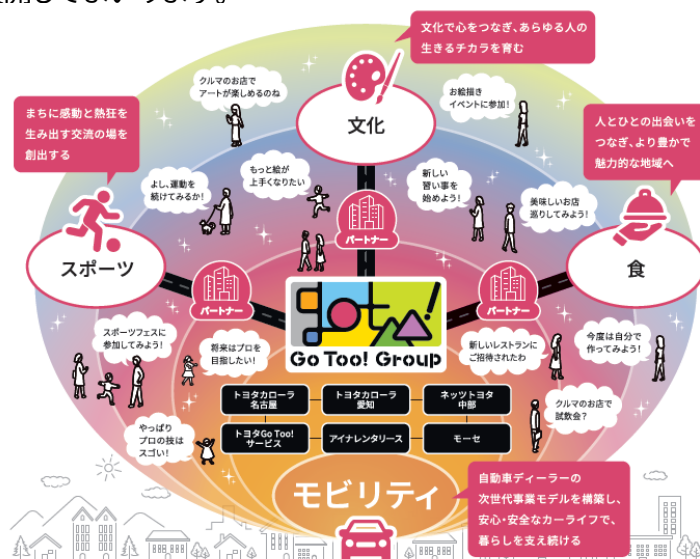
文化で心をつなぎ、あらゆる人の生きるチカラを育む

まちに感動と熱狂を生み出す交流の場を創出する

人とひとの出会いをつなぎ、より豊かで魅力的な地域へ

文化

スポーツ

食

モビリティ

自動車ディーラーの次世代事業モデルを構築し、安心・安全なカーライフで、暮らしを支え続ける

クルマのお店でアートが楽しめるのね

お絵描きイベントに参加!

もっと絵が上手くなりたい

よし、運動を続けてみるか!

新しい習い事を始めよう!

美味しいお店巡りしてみよう!

パートナー

パートナー

パートナー

Go Too! Group

スポーツフェスに参加してみよう!

将来はプロを目指したい!

新しいレストランにご招待されたわ

今度は自分で作ってみよう!

クルマのお店で試食会?

やっぱりプロの技はスゴい!

トヨタカローラ名古屋

トヨタカローラ愛知

ネッツトヨタ中部

トヨタGo Too!サービス

アイナレンタリース

モーセ